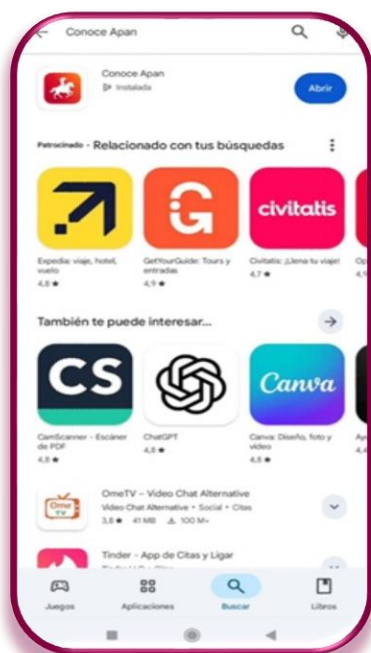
Conoce Apan

Conoce Apan
Instalada

Abrir

Patrocinado · Relacionado con tus búsquedas

civitatis

Expedia: viaje, hotel, vuelo
4,8 ★

GetYourGuide: Tours y entradas
4,9 ★

Civitatis: ¡Llena tu viaje!
4,7 ★

También te puede interesar...

CS

Canva

CamScanner - Escáner de PDF
4,8 ★

ChatGPT
4,8 ★

Canva: Diseño, foto y video
4,8 ★

OmeTV – Video Chat Alternative
Video Chat Alternative • Social • Citas
3,8 ★ 41 MB 100 M+

Tinder - App de Citas y Ligar

Juegos
Aplicaciones
Buscar
Libros